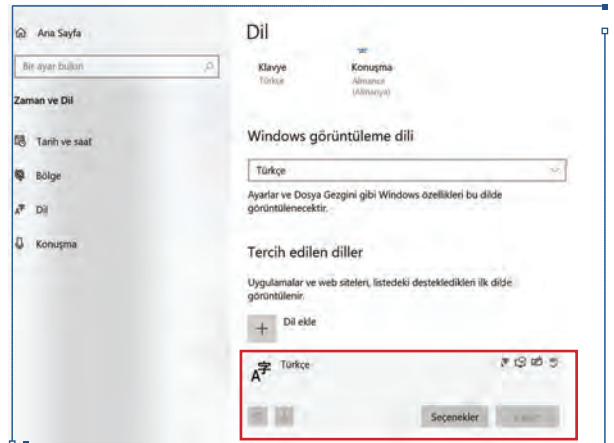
Ana Sayfa

Bir ayar bulun

Zaman ve Dil

Tarih ve saat

Bölge

Dil

Konuşma

Dil

Klavye
Türkçe

Konuşma
Almanca (Almanya)

Windows görüntüleme dili

Türkçe

Ayarlar ve Dosya Gezgini gibi Windows özellikleri bu dilde görüntülenecektir.

Tercih edilen diller

Uygulamalar ve web siteleri, listedeki desteklediklleri ilk dilde görüntülenir.

Dil ekle

Türkçe

Seçenekler

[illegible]